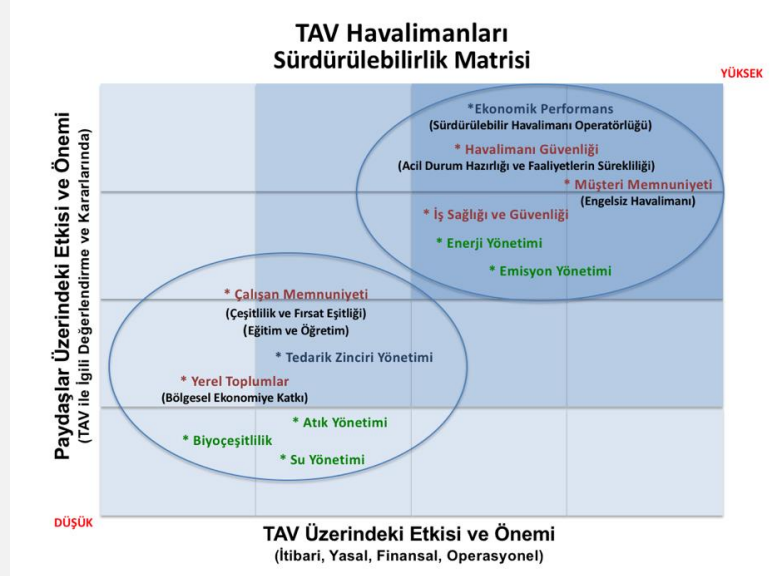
TAV Havalimanları
Sürdürülebilirlik Matrisi

YÜKSEK

Paydaşlar Üzerindeki Etkisi ve Önemi
(TAV ile İlgili Değerlendirme ve Kararlarında)

*Ekonomik Performans
(Sürdürülebilir Havalimanı Operatörlüğü)

* Havalimanı Güvenliği
(Acil Durum Hazırlığı ve Faaliyetlerin Sürekliliği)

* Müşteri Memnuniyeti
(Engelsiz Havalimanı)

* İş Sağlığı ve Güvenliği

* Enerji Yönetimi

* Emisyon Yönetimi

* Çalışan Memnuniyeti
(Çeşitlilik ve Fırsat Eşitliği)
(Eğitim ve Öğretim)

* Tedarik Zinciri Yönetimi

* Yerel Toplumlar
(Bölgesel Ekonomiye Katkı)

* Atık Yönetimi

* Biyoçeşitlilik

* Su Yönetimi

DÜŞÜK

TAV Üzerindeki Etkisi ve Önemi
(İtibari, Yasal, Finansal, Operasyonel)